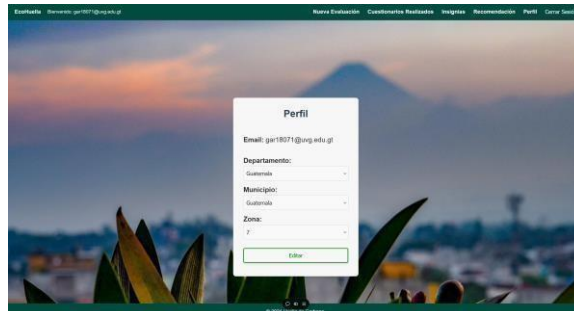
EcoHuella Bienvenido: gar18071@uvg.edu.gt

Nueva Evaluación Cuestionarios Realizados Insignias Recomendación Perfil Cerrar Sesi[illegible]

Perfil

Email: gar18071@uvg.edu.gt

Departamento:

Guatemala

Municipio:

Guatemala

Zona:

7

Editar

© 2024 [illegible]